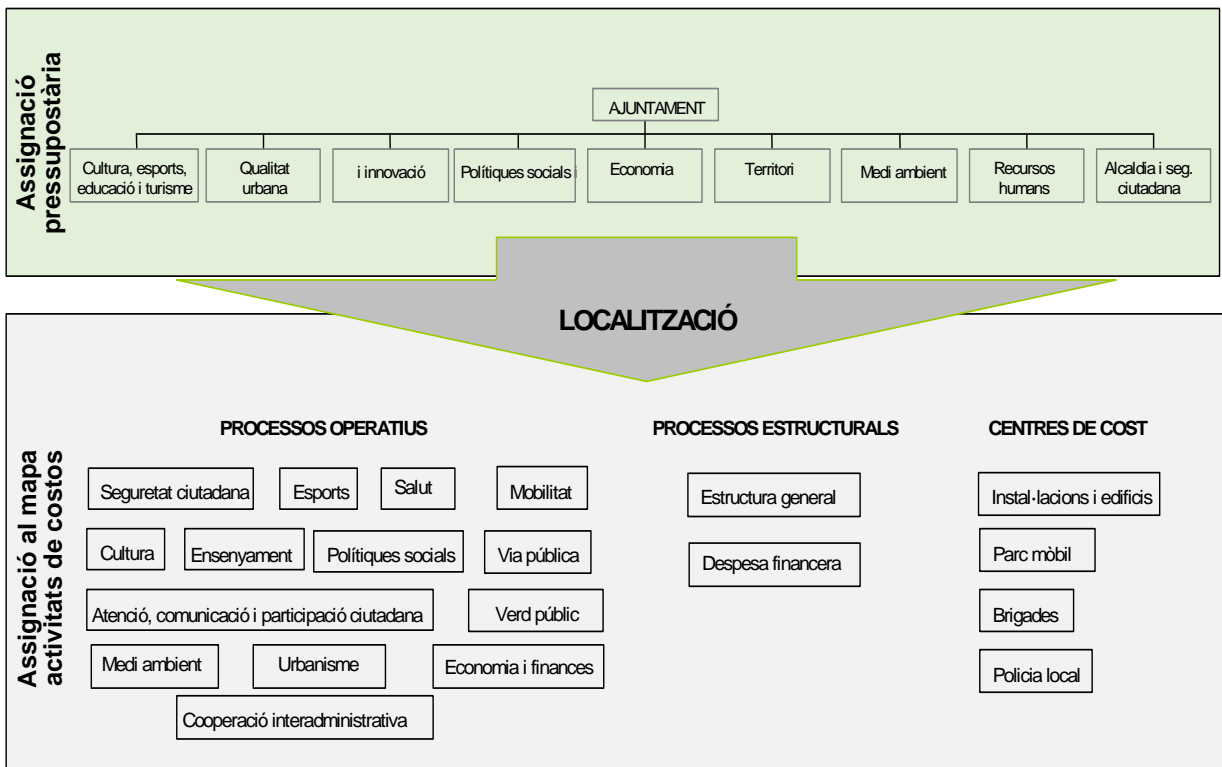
Assignació pressupostària

AJUNTAMENT

Cultura, esports, educació i turisme

Qualitat urbana

i innovació

Polítiques socials i

Economia

Territori

Medi ambient

Recursos humans

Alcaldia i seg. ciutadana

LOCALITZACIÓ

Assignació al mapa activitats de costos

PROCESSOS OPERATIUS

Seguretat ciutadana

Esports

Salut

Mobilitat

Cultura

Ensenyament

Polítiques socials

Via pública

Atenció, comunicació i participació ciutadana

Verd públic

Medi ambient

Urbanisme

Economia i finances

Cooperació interadministrativa

PROCESSOS ESTRUCTURALS

Estructura general

Despesa financera

CENTRES DE COST

Instal·lacions i edificis

Parc mòbil

Brigades

Policia local